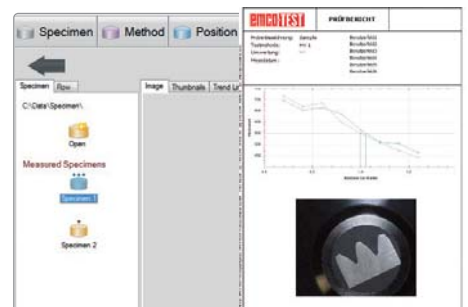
Specimen Method Position

Specimen Row

C:\Data\Specimen\

Open

Measured Specimens

Specimen 1

Specimen 2

Image Thumbnails Trend Li

emcoTEST PRÜFBERICHT

Prüfbezeichnung: Sample
Testmethode: HV 1
Umwertung: ---
Messdaten:

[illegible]
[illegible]
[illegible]
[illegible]
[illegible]
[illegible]
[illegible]